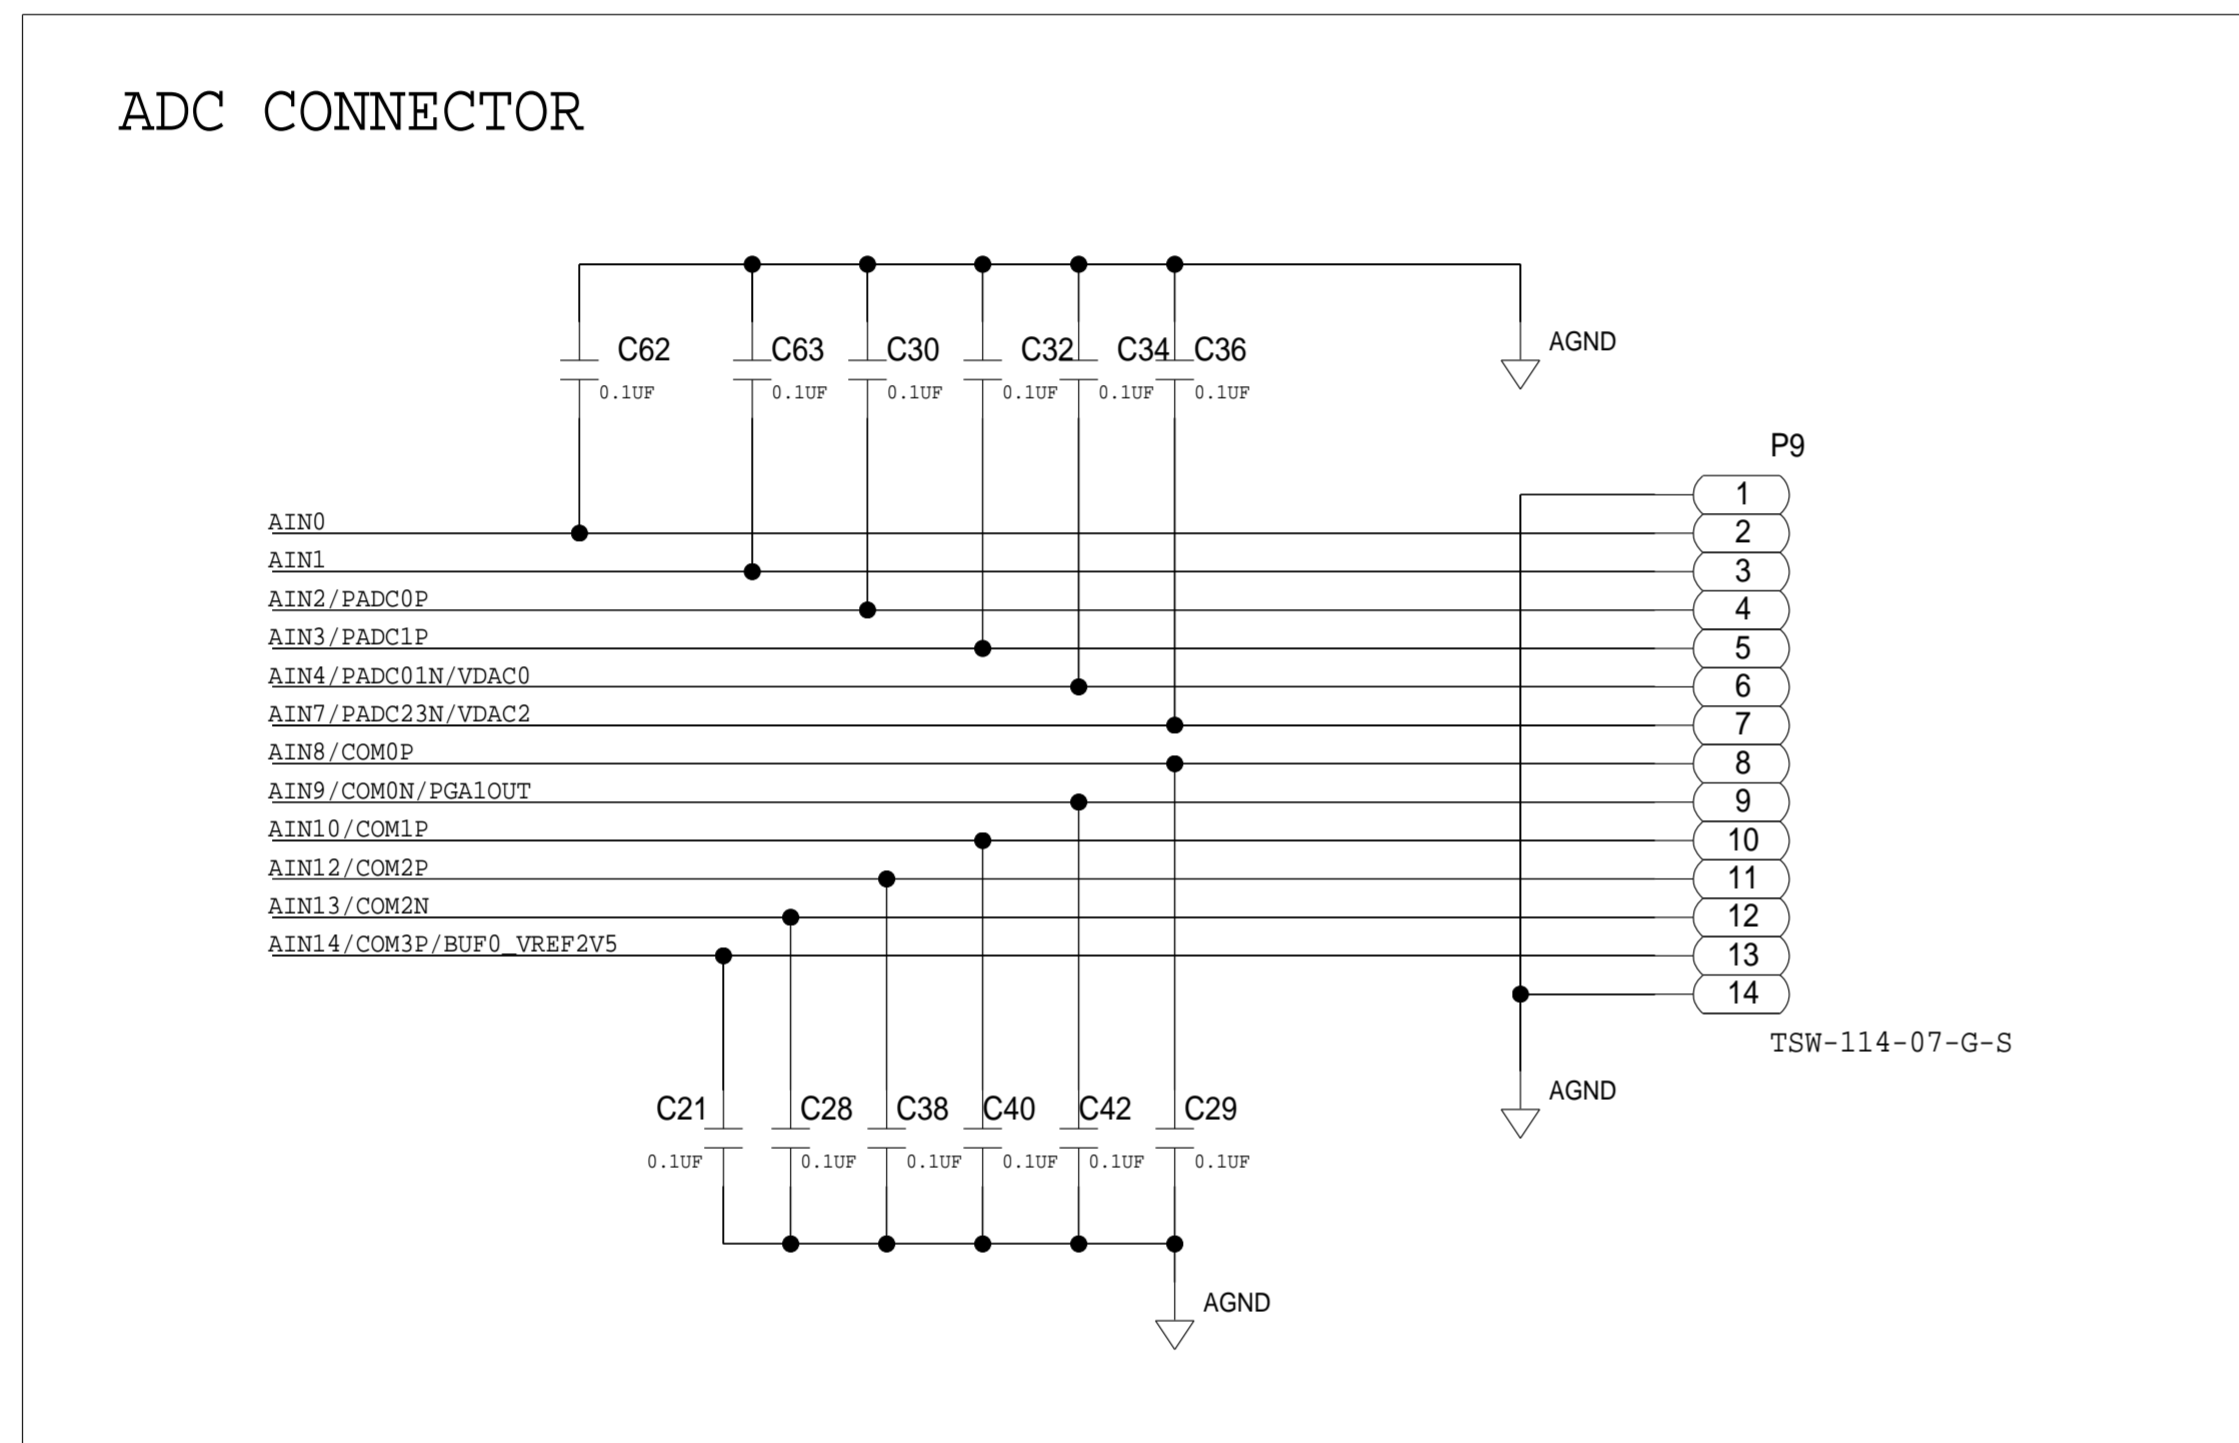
ADC CONNECTOR

C62 0.1UF
C63 0.1UF
C30 0.1UF
C32 0.1UF
C34 0.1UF
C36 0.1UF

AGND

P9

AIN0
AIN1
AIN2/PADC0P
AIN3/PADC1P
AIN4/PADC01N/VDAC0
AIN7/PADC23N/VDAC2
AIN8/COM0P
AIN9/COM0N/PGA1OUT
AIN10/COM1P
AIN12/COM2P
AIN13/COM2N
AIN14/COM3P/BUF0_VREF2V5

1
2
3
4
5
6
7
8
9
10
11
12
13
14

TSW-114-07-G-S

AGND

C21 0.1UF
C28 0.1UF
C38 0.1UF
C40 0.1UF
C42 0.1UF
C29 0.1UF

AGND